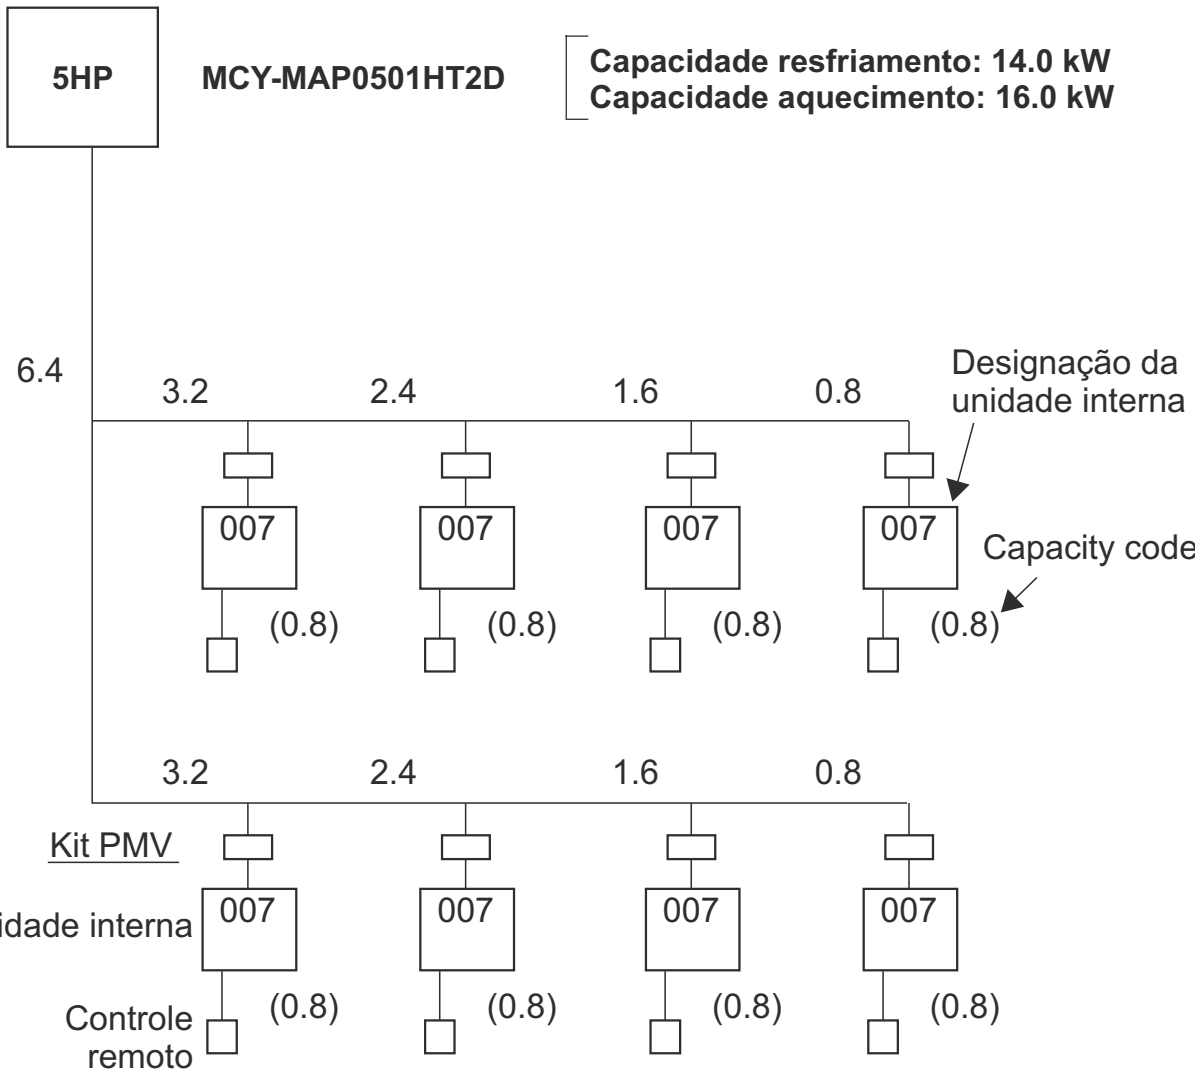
5HP

MCY-MAP0501HT2D

Capacidade resfriamento: 14.0 kW
Capacidade aquecimento: 16.0 kW

6.4

3.2 2.4 1.6 0.8

Designação da unidade interna

007 007 007 007

Capacity code

(0.8) (0.8) (0.8) (0.8)

3.2 2.4 1.6 0.8

Kit PMV

idade interna

007 007 007 007

Controle remoto

(0.8) (0.8) (0.8) (0.8)